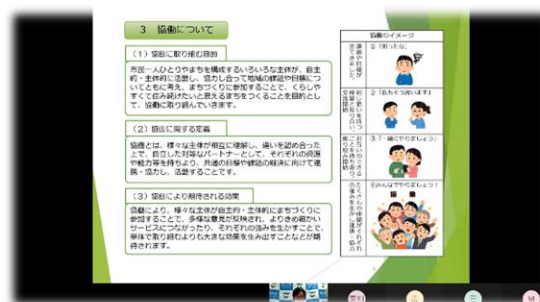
3　協働について

（１）協働に取り組む目的

市民一人ひとりやまちを構成するいろいろな主体が、自主的・主体的に活動し、協力し合って地域の課題や目標について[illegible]に考え、まちづくりに参加することで、くらしやすくて住み続けたいと思えるまちをつくることを目的として、協働に取り組んでいきます。

（２）協働に関する定義

協働とは、様々な主体が相互に理解し、違いを認め合った上で、自立した対等なパートナーとして、それぞれの資源や能力等を持ちより、共通の目標や課題の解決に向けて連携・協力し、活動することです。

（３）協働により期待される効果

協働により、様々な主体が自主的・主体的にまちづくりに参加することで、多様な意見が反映され、より良きめ細かいサービスにつながったり、それぞれの強みを生かすことで、単体で取り組むよりも大きな効果を生み出すことなどが期待されます。

協働のイメージ

①「困ったな」

②「私もそう思います」

③「一緒にやりましょう」

④「みんなでやりましょう！」